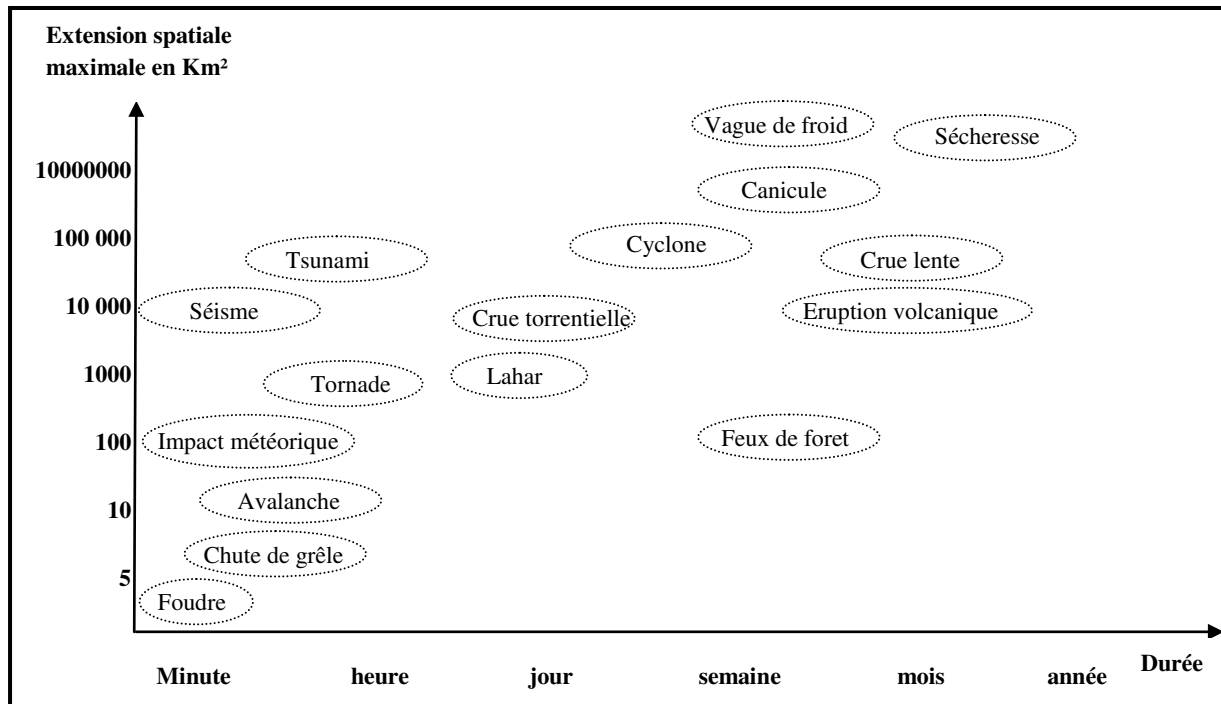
Extension spatiale maximale en Km²

10000000
100 000
10 000
1000
100
10
5

Vague de froid
Sécheresse
Canicule
Cyclone
Tsunami
Crue lente
Séisme
Crue torrentielle
Eruption volcanique
Tornade
Lahar
Impact météorique
Feux de foret
Avalanche
Chute de grêle
Foudre

Minute
heure
jour
semaine
mois
année
Durée